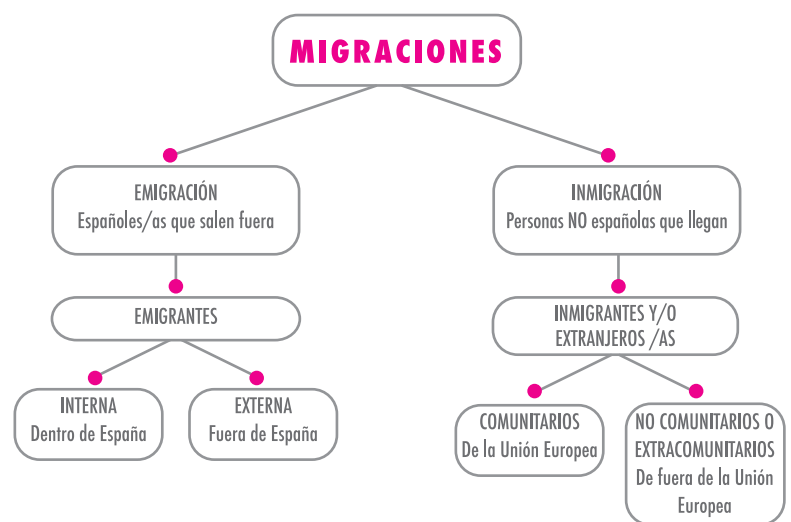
MIGRACIONES

EMIGRACIÓN
Españoles/as que salen fuera

EMIGRANTES

INTERNA
Dentro de España

EXTERNA
Fuera de España

INMIGRACIÓN
Personas NO españolas que llegan

INMIGRANTES Y/O EXTRANJEROS /AS

COMUNITARIOS
De la Unión Europea

NO COMUNITARIOS O EXTRACOMUNITARIOS
De fuera de la Unión Europea